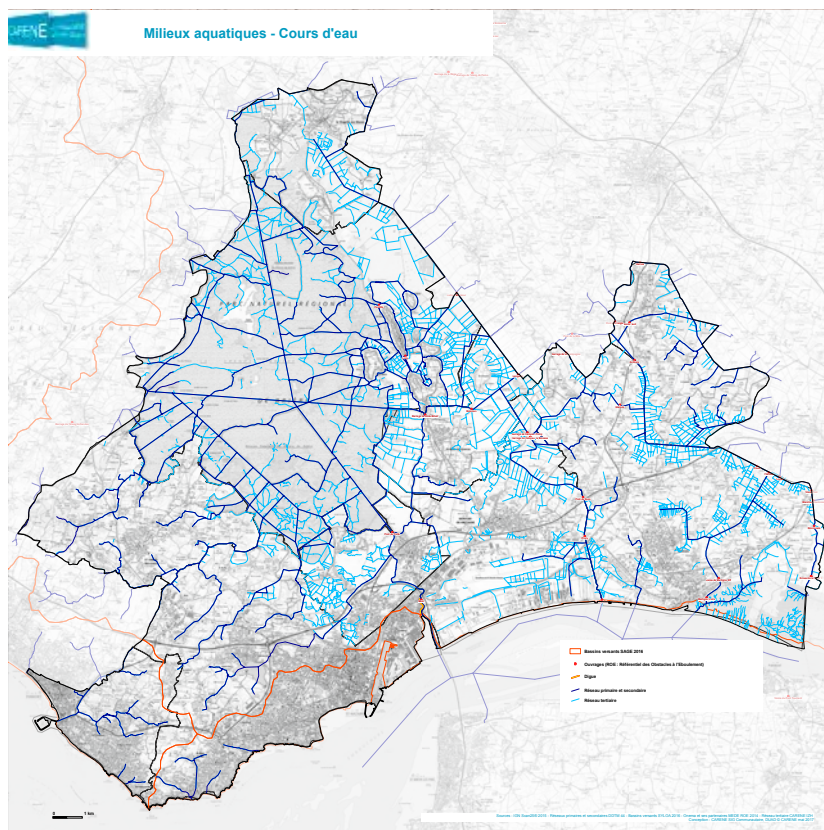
CARENE

Milieux aquatiques - Cours d'eau

PARC NATUREL RÉGIONAL

Bassins versants SAGE 2016

Ouvrages (ROE : Référentiel des Obstacles à l'Écoulement)

Digue

Réseau primaire et secondaire

Réseau tertiaire

0 1 km

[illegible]